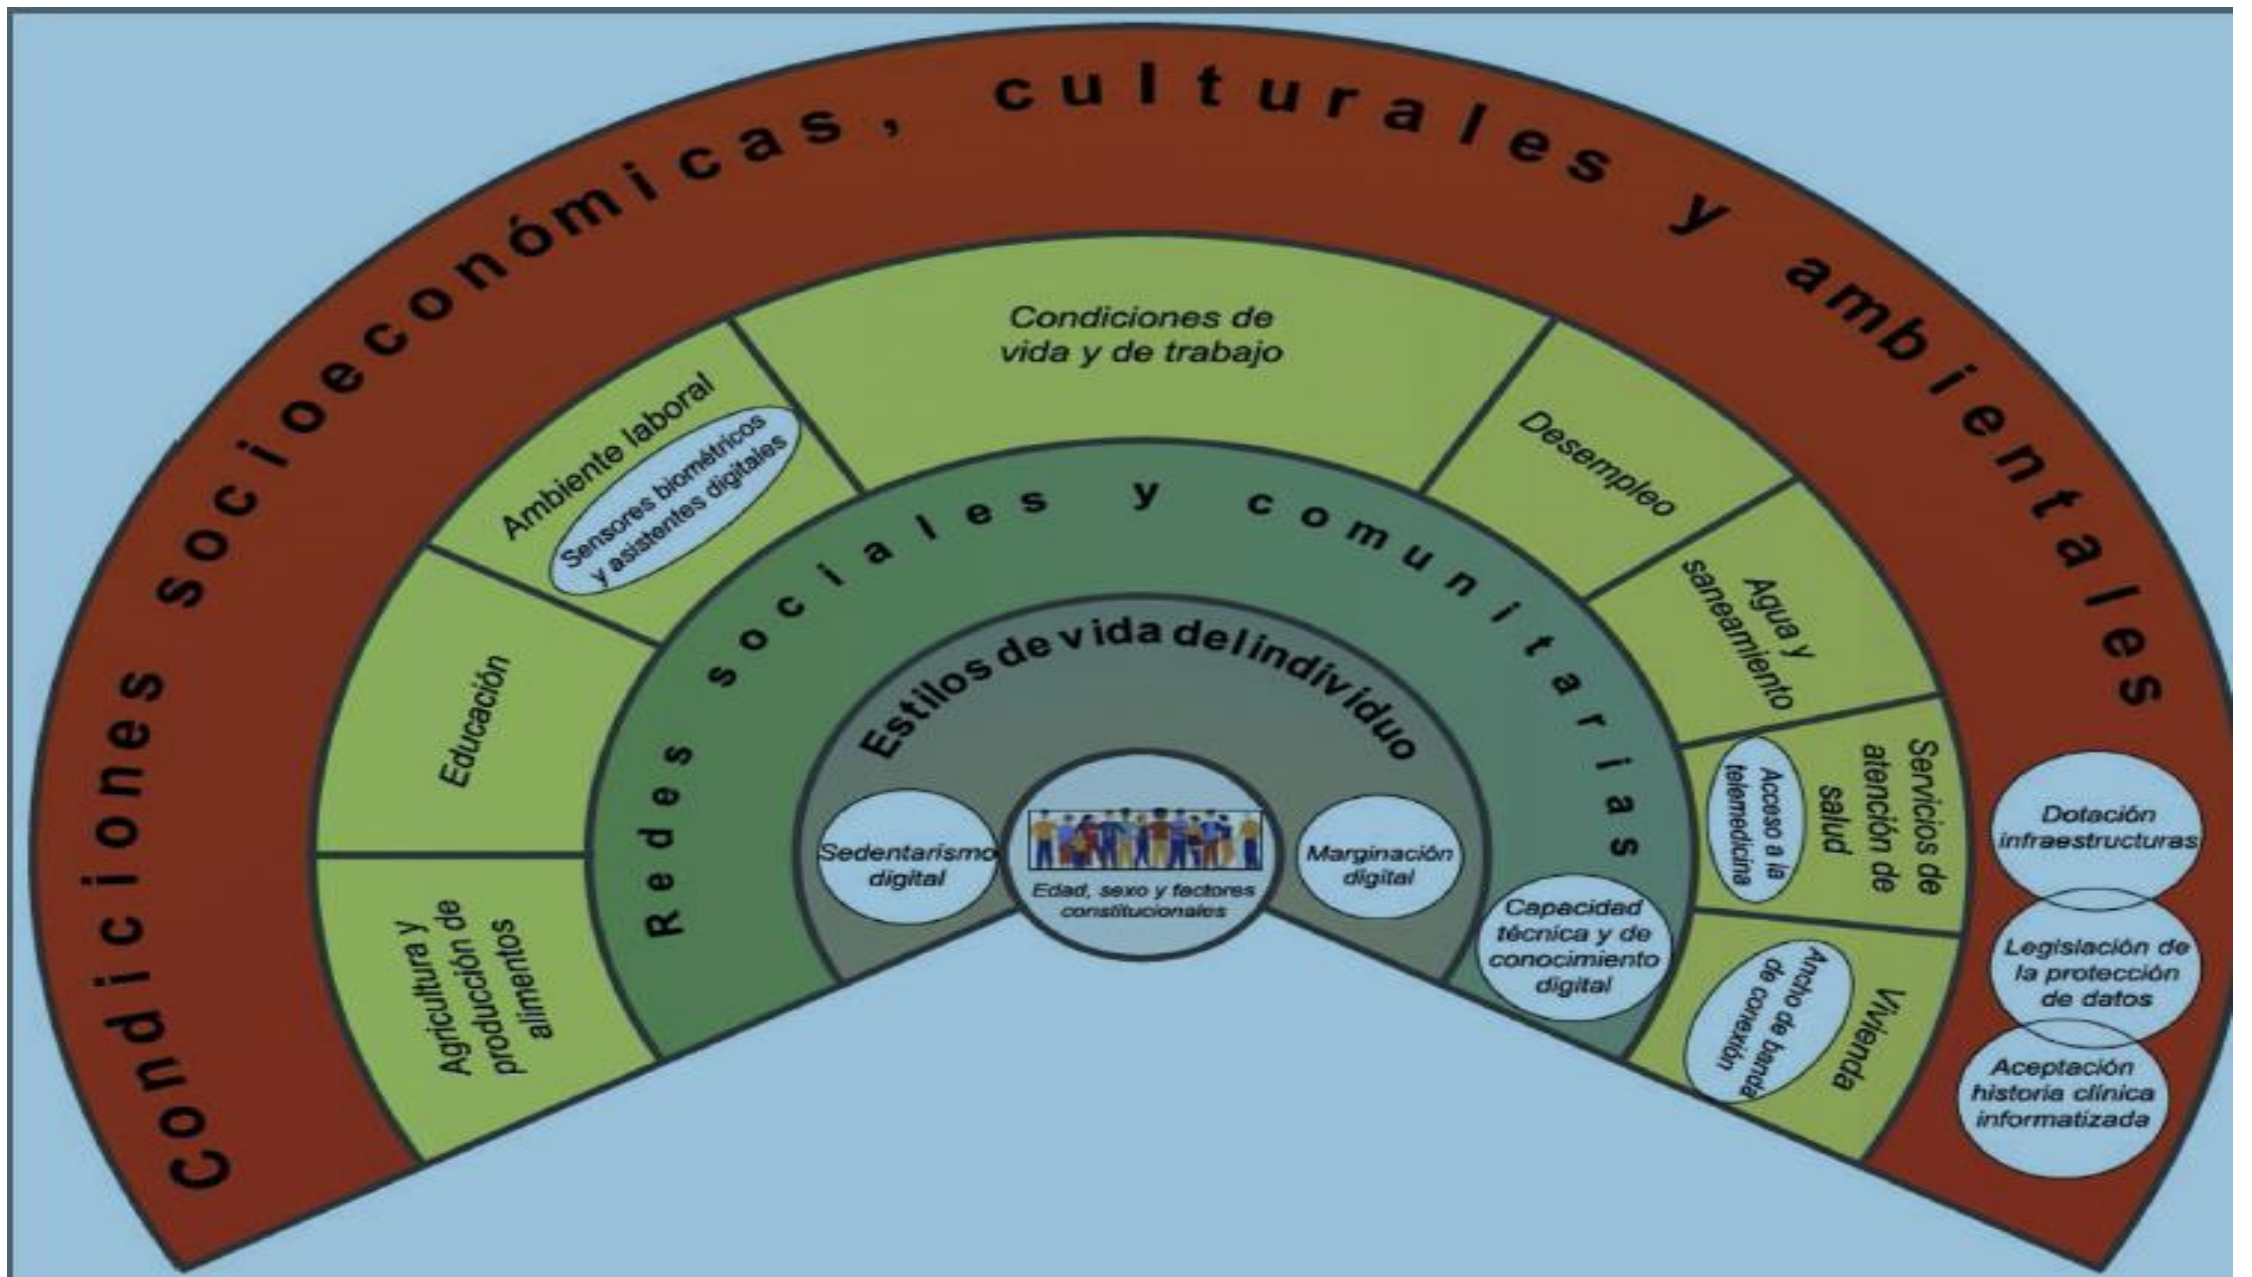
Condiciones socioeconómicas, culturales y ambientales

Agricultura y producción de alimentos

Educación

Ambiente laboral

Sensores biométricos y asistentes digitales

Condiciones de vida y de trabajo

Desempleo

Agua y saneamiento

Servicios de atención de salud

Acceso a la telemedicina

Vivienda

Ancho de banda de conexión

Redes sociales y comunitarias

Estilos de vida del individuo

Sedentarismo digital

Edad, sexo y factores constitucionales

Marginación digital

Capacidad técnica y de conocimiento digital

Dotación infraestructuras

Legislación de la protección de datos

Aceptación historia clínica informatizada